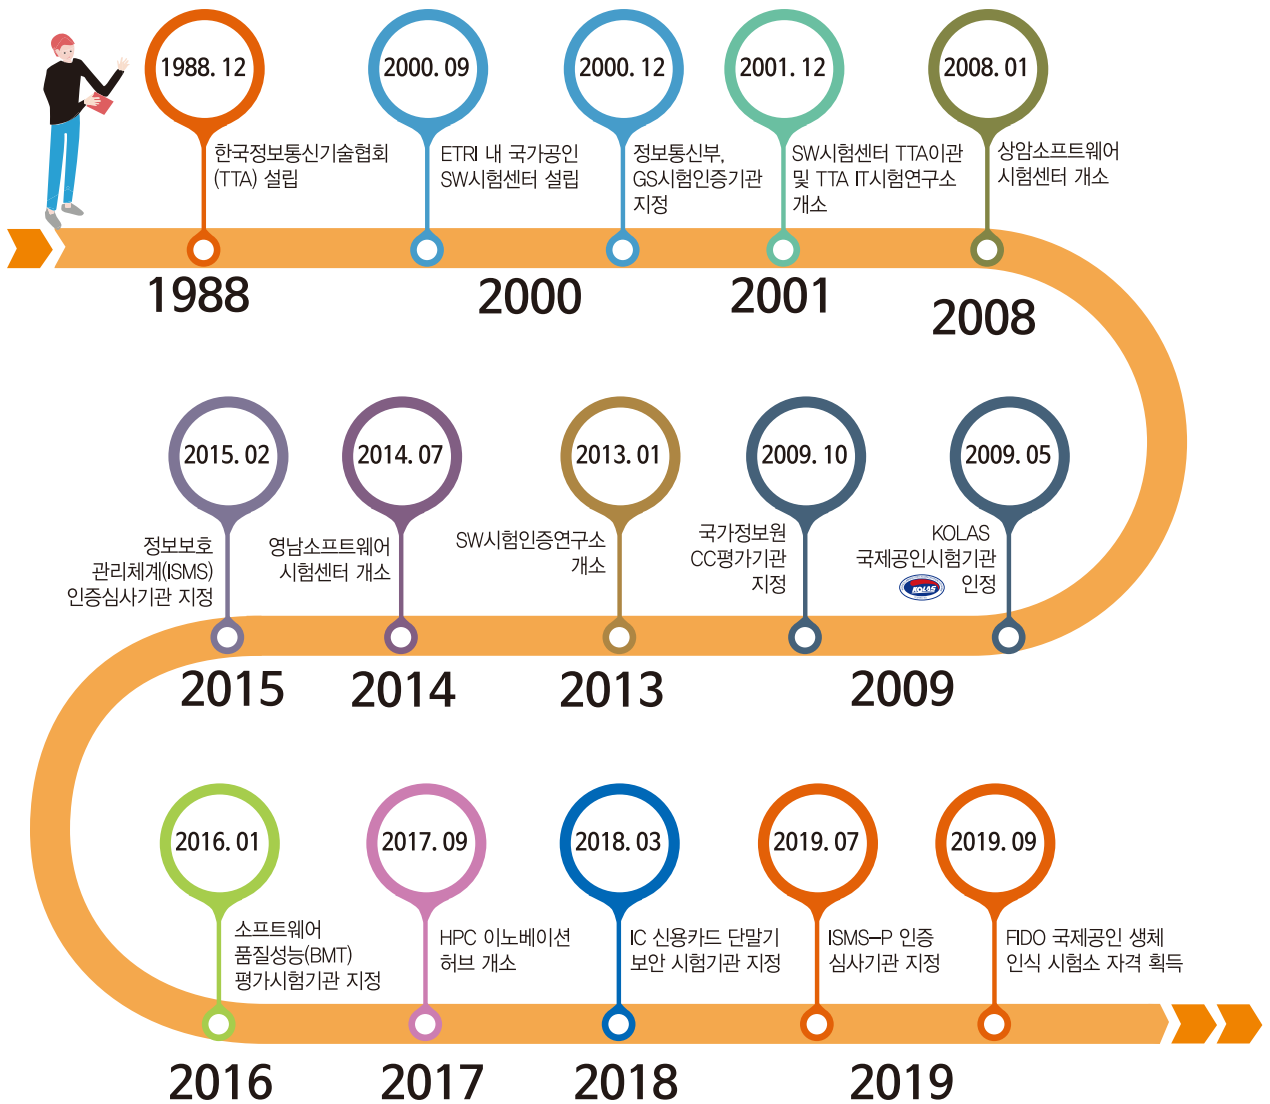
1988. 12
한국정보통신기술협회 (TTA) 설립

2000. 09
ETRI 내 국가공인 SW시험센터 설립

2000. 12
정보통신부, GS시험인증기관 지정

2001. 12
SW시험센터 TTA이관 및 TTA IT시험연구소 개소

2008. 01
상암소프트웨어 시험센터 개소

1988
2000
2001
2008

2015. 02
정보보호 관리체계(ISMS) 인증심사기관 지정

2014. 07
영남소프트웨어 시험센터 개소

2013. 01
SW시험인증연구소 개소

2009. 10
국가정보원 CC평가기관 지정

2009. 05
KOLAS 국제공인시험기관 인정
KOLAS

2015
2014
2013
2009

2016. 01
소프트웨어 품질성능(BMT) 평가시험기관 지정

2017. 09
HPC 이노베이션 허브 개소

2018. 03
IC 신용카드 단말기 보안 시험기관 지정

2019. 07
ISMS-P 인증 심사기관 지정

2019. 09
FIDO 국제공인 생체 인식 시험소 자격 획득

2016
2017
2018
2019